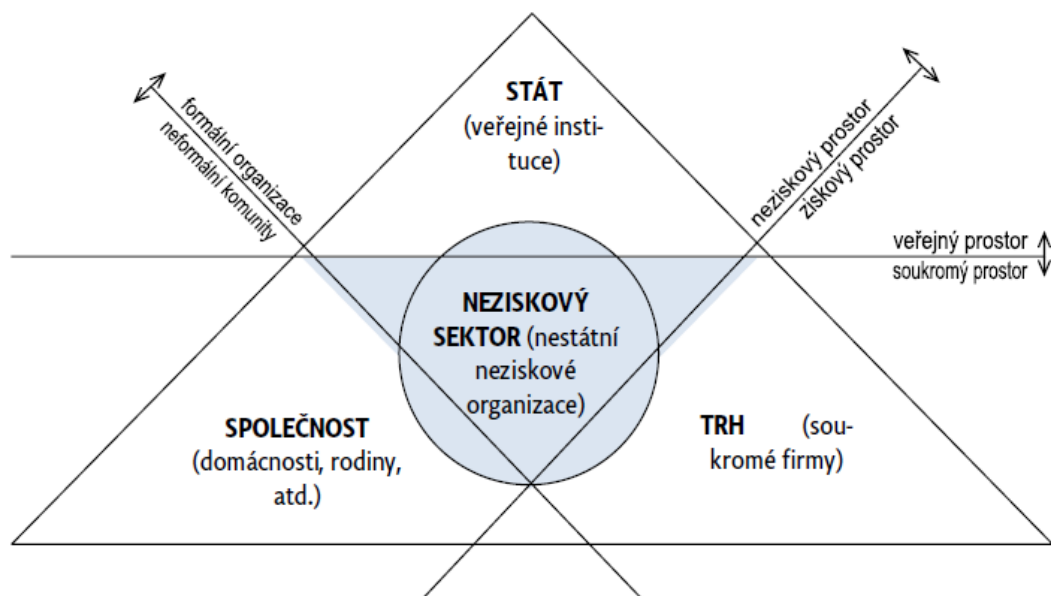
formální organizace
neformální komunity

STÁT
(veřejné instituce)

neziskový prostor
ziskový prostor

veřejný prostor
soukromý prostor

NEZISKOVÝ SEKTOR (nestátní neziskové organizace)

SPOLEČNOST
(domácnosti, rodiny, atd.)

TRH (soukromé firmy)